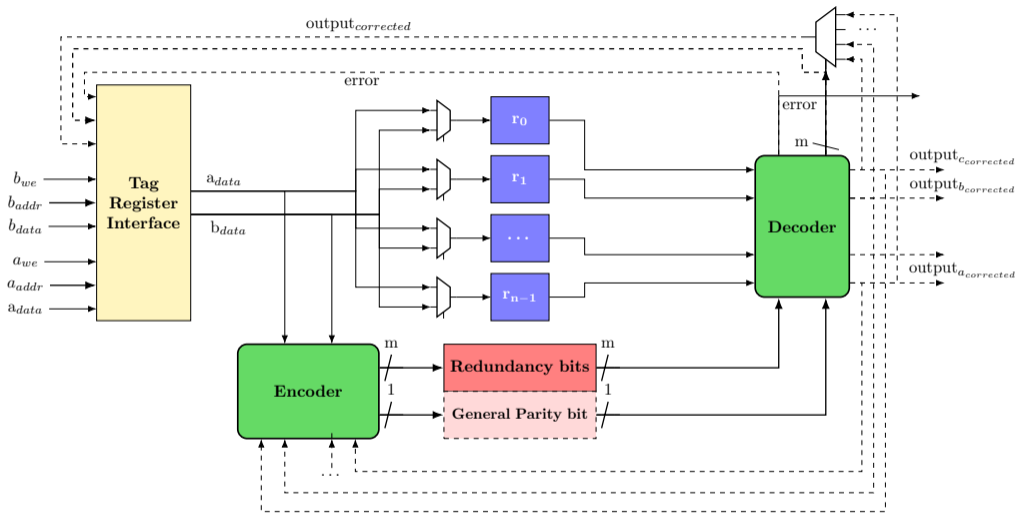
output$_{corrected}$

error

error

m

Tag Register Interface

$b_{we}$

$b_{addr}$

$b_{data}$

$a_{we}$

$a_{addr}$

$a_{data}$

$a_{data}$

$b_{data}$

$\mathbf{r_0}$

$\mathbf{r_1}$

...

$\mathbf{r_{n-1}}$

Decoder

output$_{c_{corrected}}$

output$_{b_{corrected}}$

output$_{a_{corrected}}$

Encoder

m

1

Redundancy bits

m

General Parity bit

1

...